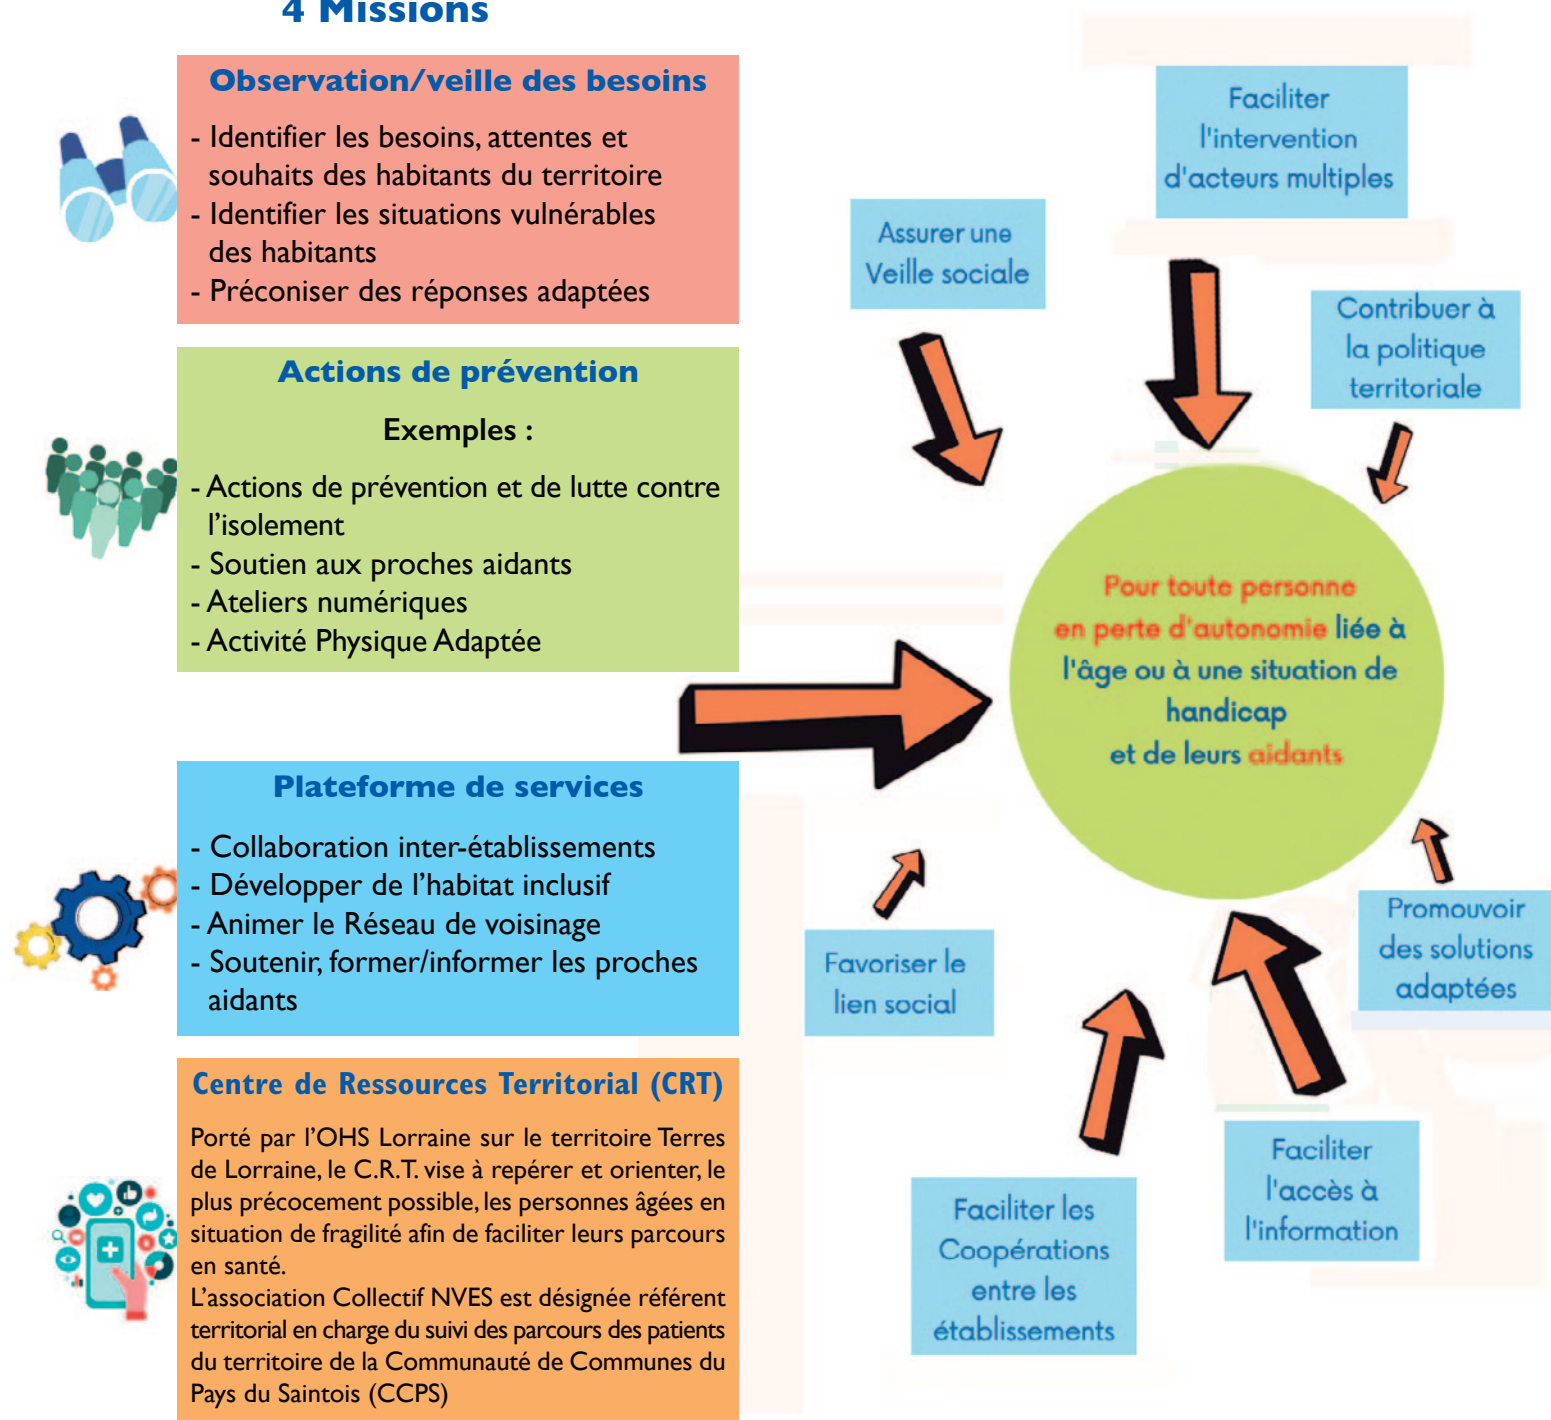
4 Missions

Observation/veille des besoins

- Identifier les besoins, attentes et souhaits des habitants du territoire
- Identifier les situations vulnérables des habitants
- Préconiser des réponses adaptées

Actions de prévention

Exemples :

- Actions de prévention et de lutte contre l'isolement
- Soutien aux proches aidants
- Ateliers numériques
- Activité Physique Adaptée

Plateforme de services

- Collaboration inter-établissements
- Développer de l'habitat inclusif
- Animer le Réseau de voisinage
- Soutenir, former/informer les proches aidants

Centre de Ressources Territorial (CRT)

Porté par l'OHS Lorraine sur le territoire Terres de Lorraine, le C.R.T. vise à repérer et orienter, le plus précocement possible, les personnes âgées en situation de fragilité afin de faciliter leurs parcours en santé.
L'association Collectif NVES est désignée référent territorial en charge du suivi des parcours des patients du territoire de la Communauté de Communes du Pays du Saintois (CCPS)

Faciliter l'intervention d'acteurs multiples

Assurer une Veille sociale

Contribuer à la politique territoriale

Pour toute personne en perte d'autonomie liée à l'âge ou à une situation de handicap et de leurs aidants

Promouvoir des solutions adaptées

Favoriser le lien social

Faciliter l'accès à l'information

Faciliter les Coopérations entre les établissements